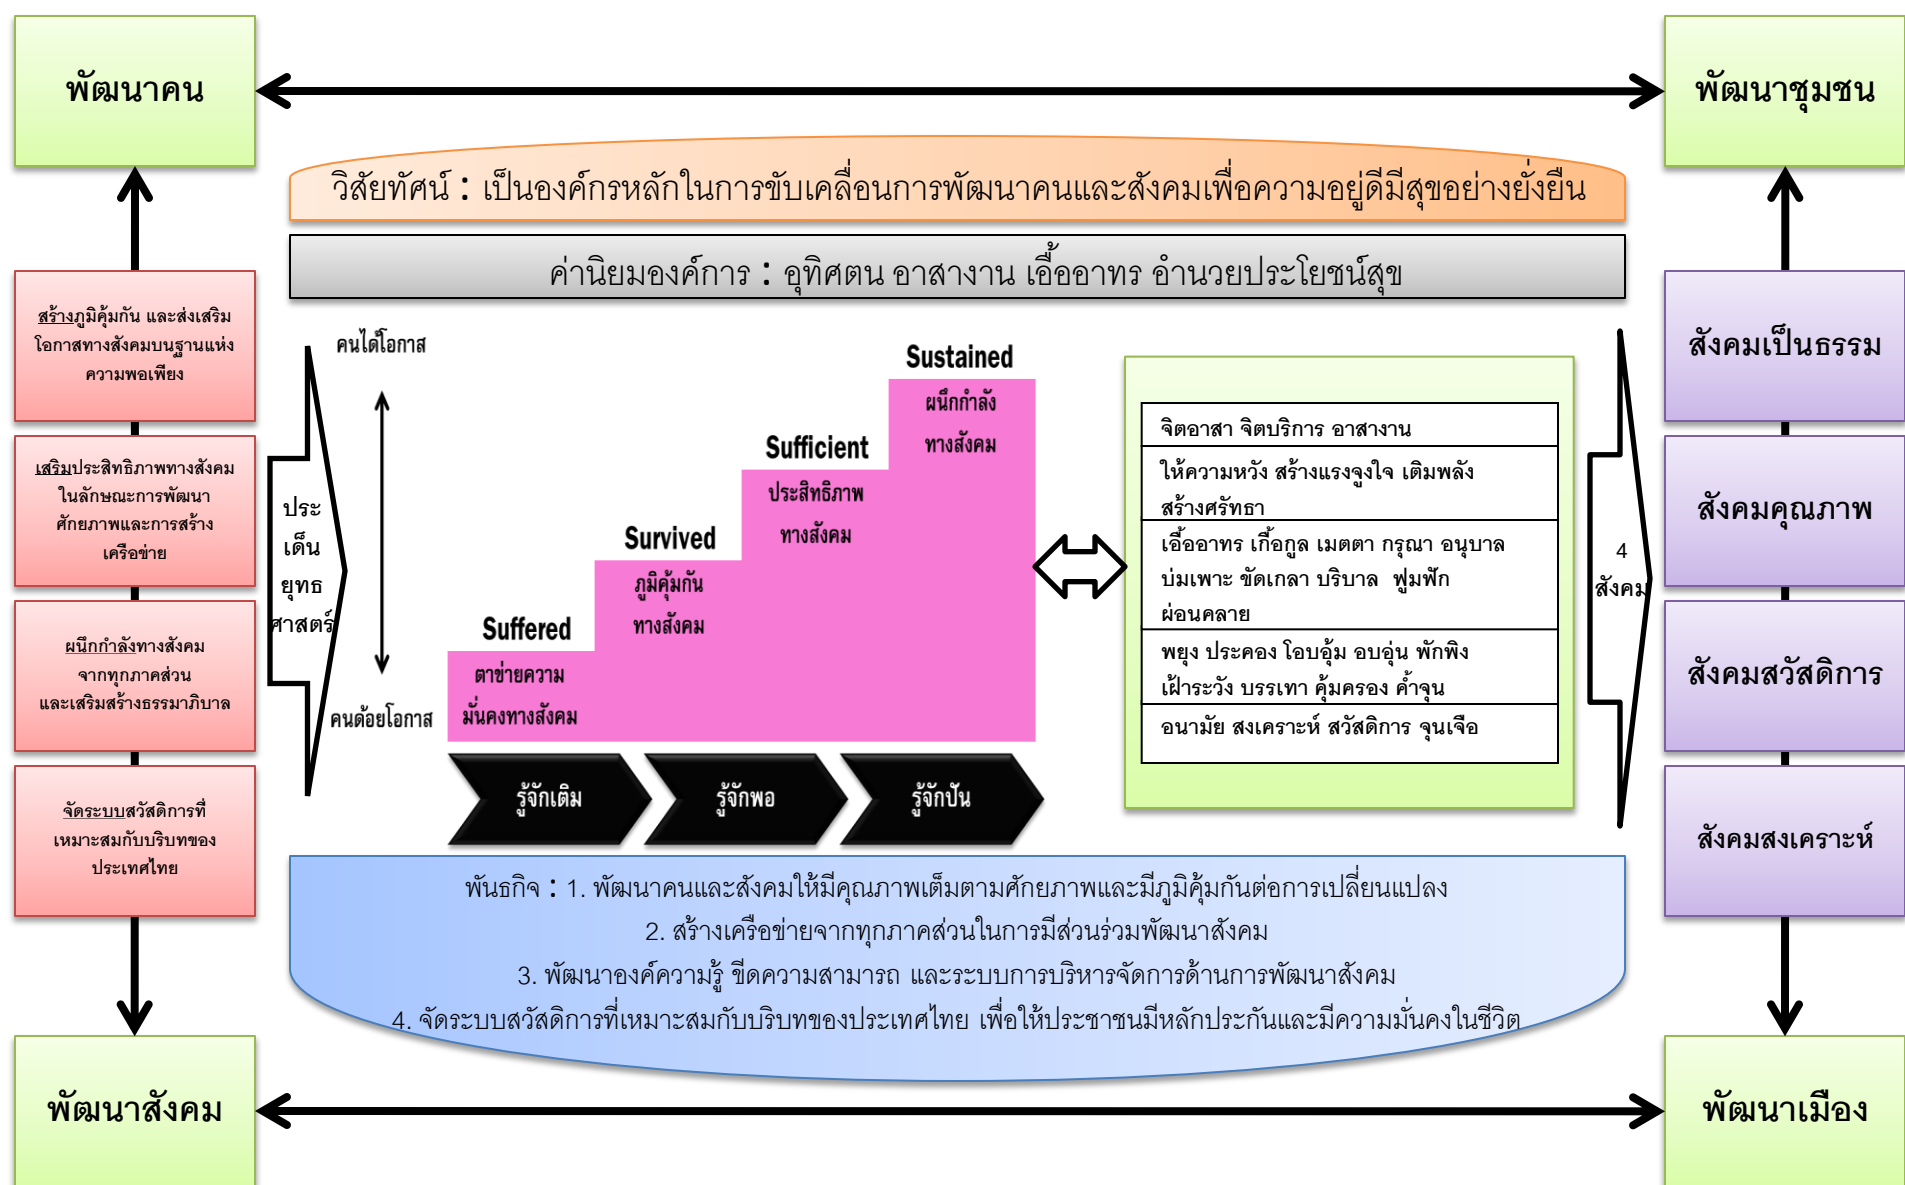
พัฒนาคน

พัฒนาชุมชน

วิสัยทัศน์ : เป็นองค์กรหลักในการขับเคลื่อนการพัฒนาคนและสังคมเพื่อความอยู่ดีมีสุขอย่างยั่งยืน

ค่านิยมองค์การ : อุทิศตน อาสางาน เอื้ออาทร อำนวยประโยชน์สุข

สร้างภูมิคุ้มกัน และส่งเสริมโอกาสทางสังคมบนฐานแห่งความพอเพียง

เสริมประสิทธิภาพทางสังคมในลักษณะการพัฒนาศักยภาพและการสร้างเครือข่าย

ผนึกกำลังทางสังคมจากทุกภาคส่วนและเสริมสร้างธรรมาภิบาล

จัดระบบสวัสดิการที่เหมาะสมกับบริบทของประเทศไทย

ประเด็นยุทธศาสตร์

คนได้โอกาส

คนด้อยโอกาส

Sustained
ผนึกกำลังทางสังคม

Sufficient
ประสิทธิภาพทางสังคม

Survived
ภูมิคุ้มกันทางสังคม

Suffered
ตาข่ายความมั่นคงทางสังคม

รู้จักเติม

รู้จักพอ

รู้จักปัน

| จิตอาสา จิตบริการ อาสางาน |
|---|
| ให้ความหวัง สร้างแรงจูงใจ เติมพลัง สร้างศรัทธา |
| เอื้ออาทร เกื้อกูล เมตตา กรุณา อนุบาล บ่มเพาะ ขัดเกลา บริบาล ฟูมฟัก ผ่อนคลาย |
| พยุง ประคอง โอบอุ้ม อบอุ่น พักพิง เฝ้าระวัง บรรเทา คุ้มครอง ค้ำจุน |
| อนามัย สงเคราะห์ สวัสดิการ จุนเจือ |

4 สังคม

สังคมเป็นธรรม

สังคมคุณภาพ

สังคมสวัสดิการ

สังคมสงเคราะห์

พันธกิจ : 1. พัฒนาคนและสังคมให้มีคุณภาพเต็มตามศักยภาพและมีภูมิคุ้มกันต่อการเปลี่ยนแปลง
2. สร้างเครือข่ายจากทุกภาคส่วนในการมีส่วนร่วมพัฒนาสังคม
3. พัฒนาองค์ความรู้ ขีดความสามารถ และระบบการบริหารจัดการด้านการพัฒนาสังคม
4. จัดระบบสวัสดิการที่เหมาะสมกับบริบทของประเทศไทย เพื่อให้ประชาชนมีหลักประกันและมีความมั่นคงในชีวิต

พัฒนาสังคม

พัฒนาเมือง